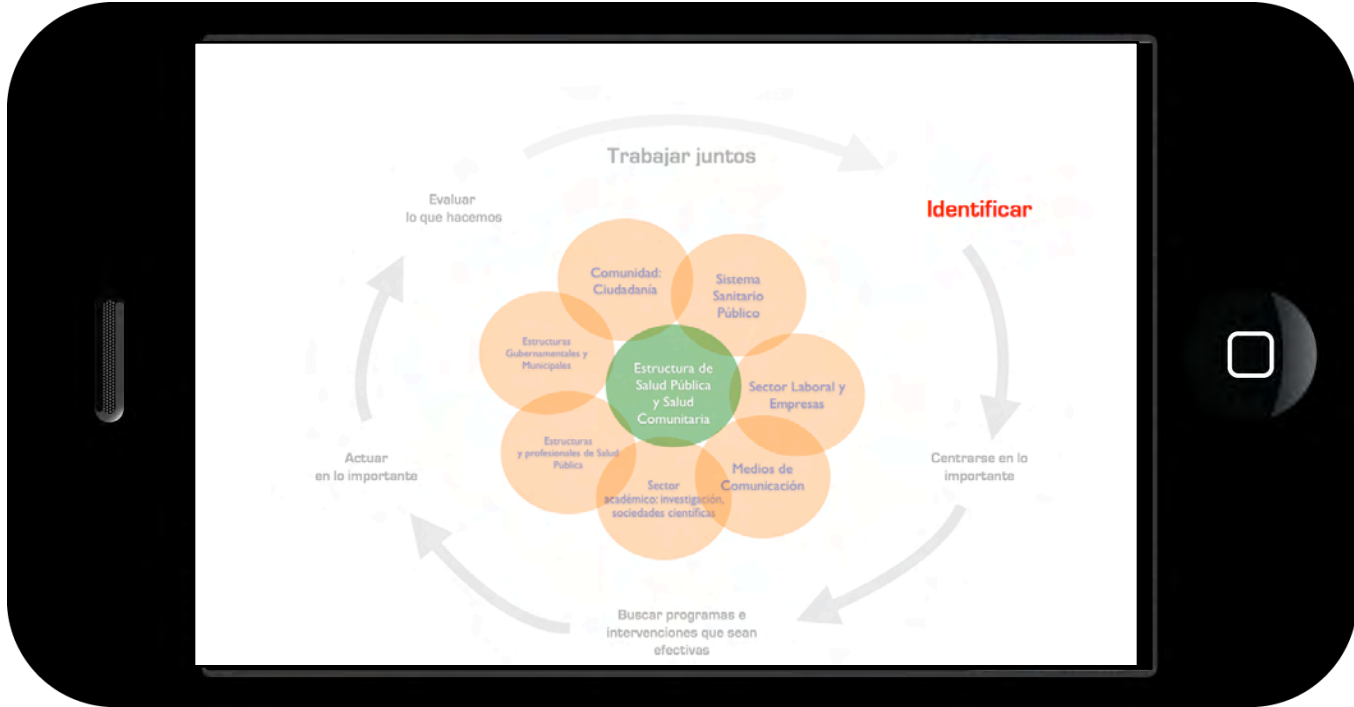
Trabajar juntos

Identificar

Centrarse en lo importante

Buscar programas e intervenciones que sean efectivas

Actuar en lo importante

Evaluar lo que hacemos

Comunidad: Ciudadanía

Sistema Sanitario Público

Sector Laboral y Empresas

Medios de Comunicación

Sector académico: investigación, sociedades científicas

Estructuras y profesionales de Salud Pública

Estructuras Gubernamentales y Municipales

Estructura de Salud Pública y Salud Comunitaria